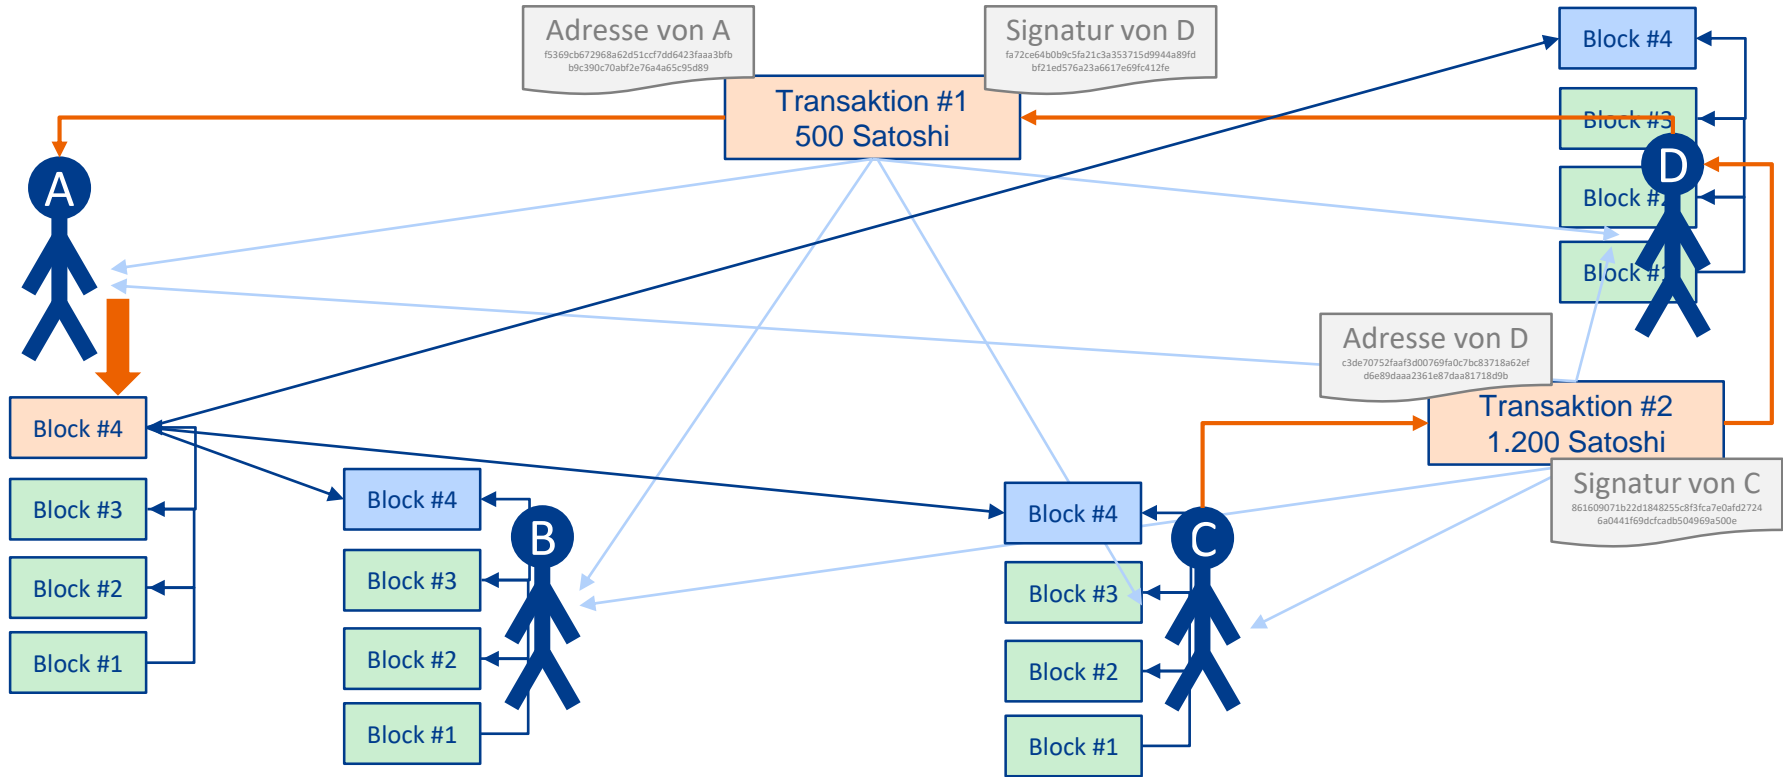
Adresse von A
f5369cb672968a62d51ccf7dd6423faaa3bfb
b9c390c70abf2e76a4a65c95d89

Signatur von D
fa72ce64b0b9c5fa21c3a353715d9944a89fd
bf21ed576a23a6617e69fc412fe

Transaktion #1
500 Satoshi

Block #4
Block #3
D
Block #2
Block #1

A

Adresse von D
c3de70752faaf3d00769fa0c7bc83718a62ef
d6e89daaa2361e87daa81718d9b

Transaktion #2
1.200 Satoshi

Signatur von C
861609071b22d1848255c8f3fca7e0afd2724
6a0441f69dcfcadb504969a500e

Block #4
Block #3
Block #2
Block #1

Block #4
B
Block #3
Block #2
Block #1

Block #4
C
Block #3
Block #2
Block #1